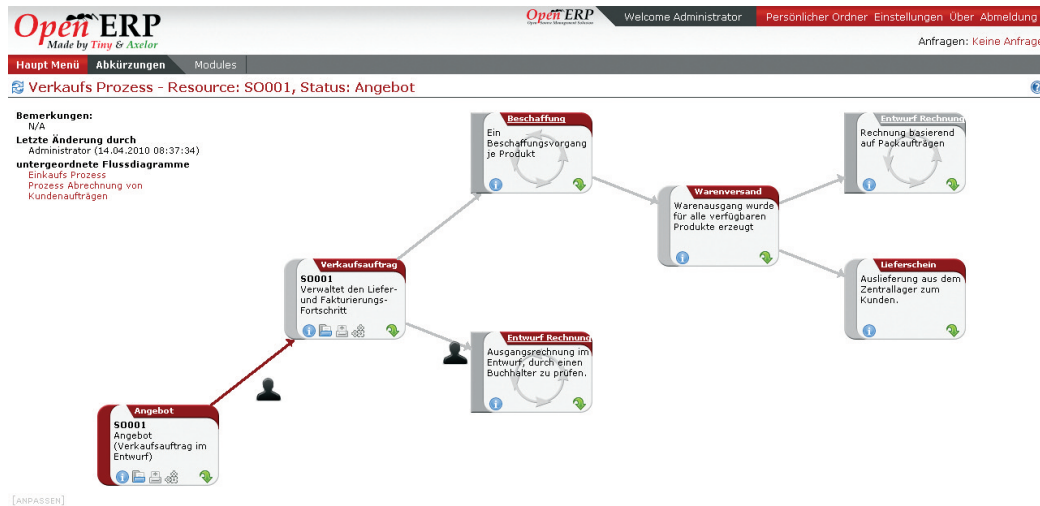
OpenERP
Made by Tiny & Axelor

OpenERP
Open Source Management Solution

Welcome Administrator

Persönlicher Ordner Einstellungen Über Abmeldung

Anfragen: Keine Anfrage

Haupt Menü Abkürzungen Modules

Verkaufs Prozess - Resource: SO001, Status: Angebot

Bemerkungen:
N/A
Letzte Änderung durch
Administrator (14.04.2010 08:37:34)
untergeordnete Flussdiagramme
Einkaufs Prozess
Prozess Abrechnung von Kundenaufträgen

Beschaffung
Ein Beschaffungsvorgang je Produkt

Entwurf Rechnung
Rechnung basierend auf Packaufträgen

Warenversand
Warenausgang wurde für alle verfügbaren Produkte erzeugt

Lieferschein
Auslieferung aus dem Zentrallager zum Kunden.

Verkaufsauftrag
SO001
Verwaltet den Liefer- und Fakturierungs-Fortschritt

Entwurf Rechnung
Ausgangsrechnung im Entwurf, durch einen Buchhalter zu prüfen.

Angebot
SO001
Angebot (Verkaufsauftrag im Entwurf)

[ANPASSEN]